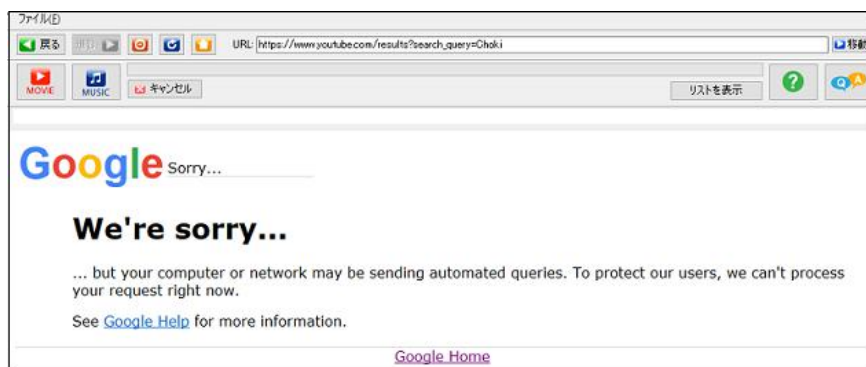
ファイル(F)

戻る 進む

URL: https://www.youtube.com/results?search_query=Choki

移動

MOVIE MUSIC キャンセル

リストを表示

Google Sorry...

We're sorry...

... but your computer or network may be sending automated queries. To protect our users, we can't process your request right now.

See Google Help for more information.

Google Home